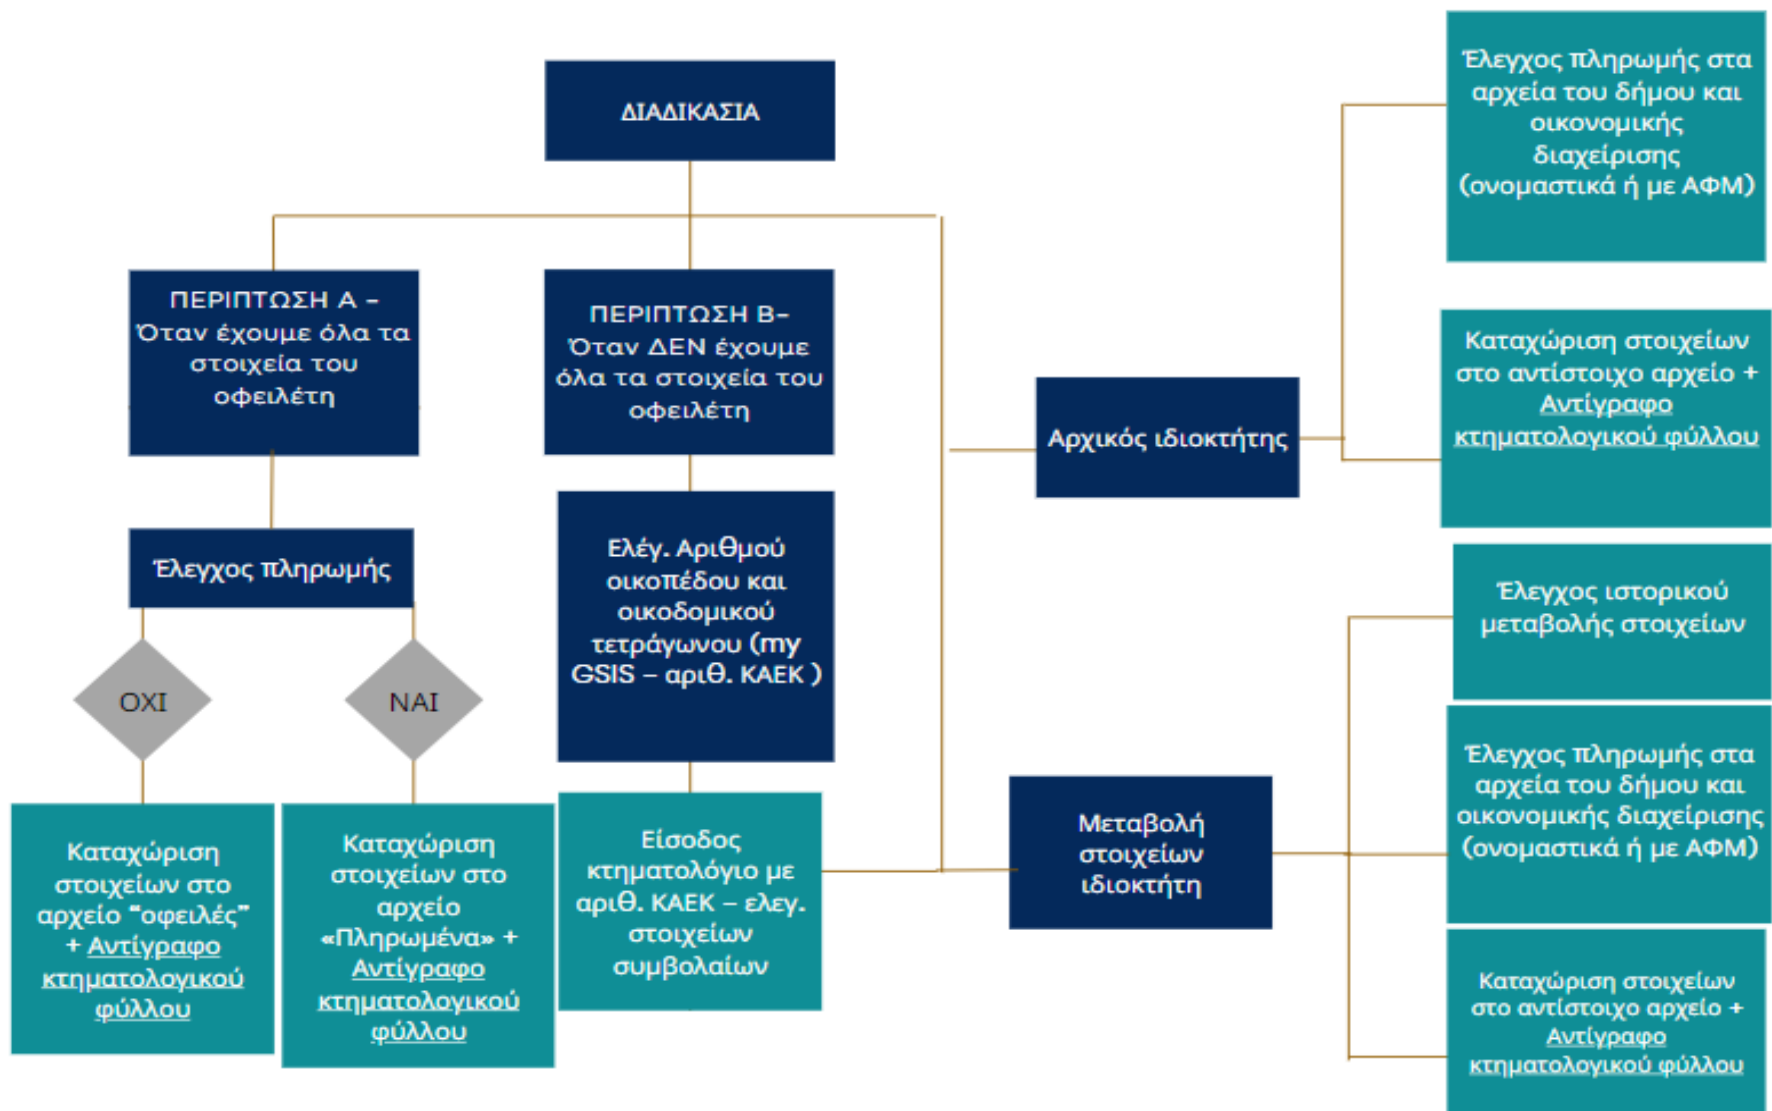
ΔΙΑΔΙΚΑΣΙΑ

ΠΕΡΙΠΤΩΣΗ Α – Όταν έχουμε όλα τα στοιχεία του οφειλέτη

ΠΕΡΙΠΤΩΣΗ Β- Όταν ΔΕΝ έχουμε όλα τα στοιχεία του οφειλέτη

Έλεγχος πληρωμής

ΟΧΙ

ΝΑΙ

Καταχώριση στοιχείων στο αρχείο "οφειλές" + Αντίγραφο κτηματολογικού φύλλου

Καταχώριση στοιχείων στο αρχείο «Πληρωμένα» + Αντίγραφο κτηματολογικού φύλλου

Ελέγ. Αριθμού οικοπέδου και οικοδομικού τετράγωνου (my GSIS – αριθ. ΚΑΕΚ )

Είσοδος κτηματολόγιο με αριθ. ΚΑΕΚ – ελεγ. στοιχείων συμβολαίων

Αρχικός ιδιοκτήτης

Μεταβολή στοιχείων ιδιοκτήτη

Έλεγχος πληρωμής στα αρχεία του δήμου και οικονομικής διαχείρισης (ονομαστικά ή με ΑΦΜ)

Καταχώριση στοιχείων στο αντίστοιχο αρχείο + Αντίγραφο κτηματολογικού φύλλου

Έλεγχος ιστορικού μεταβολής στοιχείων

Έλεγχος πληρωμής στα αρχεία του δήμου και οικονομικής διαχείρισης (ονομαστικά ή με ΑΦΜ)

Καταχώριση στοιχείων στο αντίστοιχο αρχείο + Αντίγραφο κτηματολογικού φύλλου